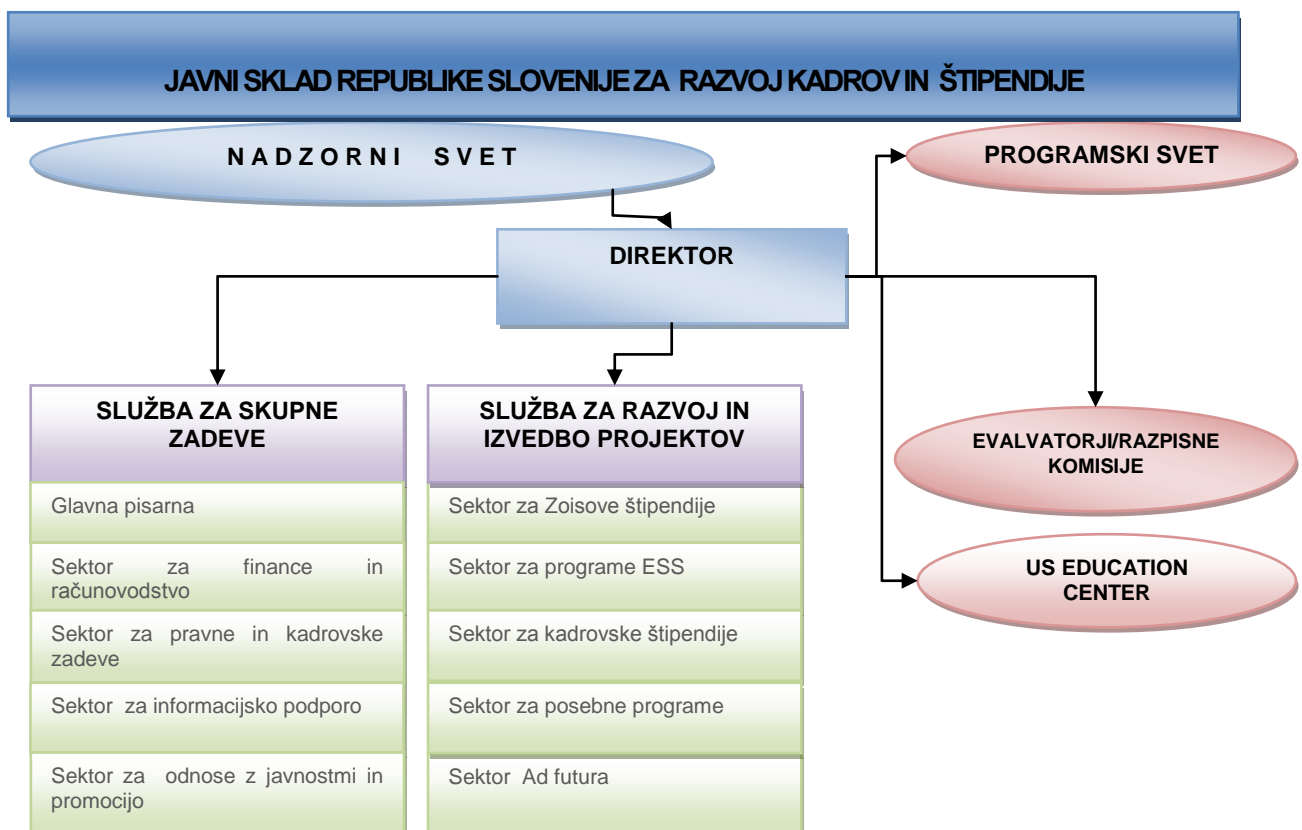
JAVNI SKLAD REPUBLIKE SLOVENIJE ZA RAZVOJ KADROV IN ŠTIPENDIJE

N A D Z O R N I   S V E T

PROGRAMSKI SVET

DIREKTOR

SLUŽBA ZA SKUPNE ZADEVE

Glavna pisarna

Sektor za finance in računovodstvo

Sektor za pravne in kadrovske zadeve

Sektor za informacijsko podporo

Sektor za odnose z javnostmi in promocijo

SLUŽBA ZA RAZVOJ IN IZVEDBO PROJEKTOV

Sektor za Zoisove štipendije

Sektor za programe ESS

Sektor za kadrovske štipendije

Sektor za posebne programe

Sektor Ad futura

EVALVATORJI/RAZPISNE KOMISIJE

US EDUCATION CENTER